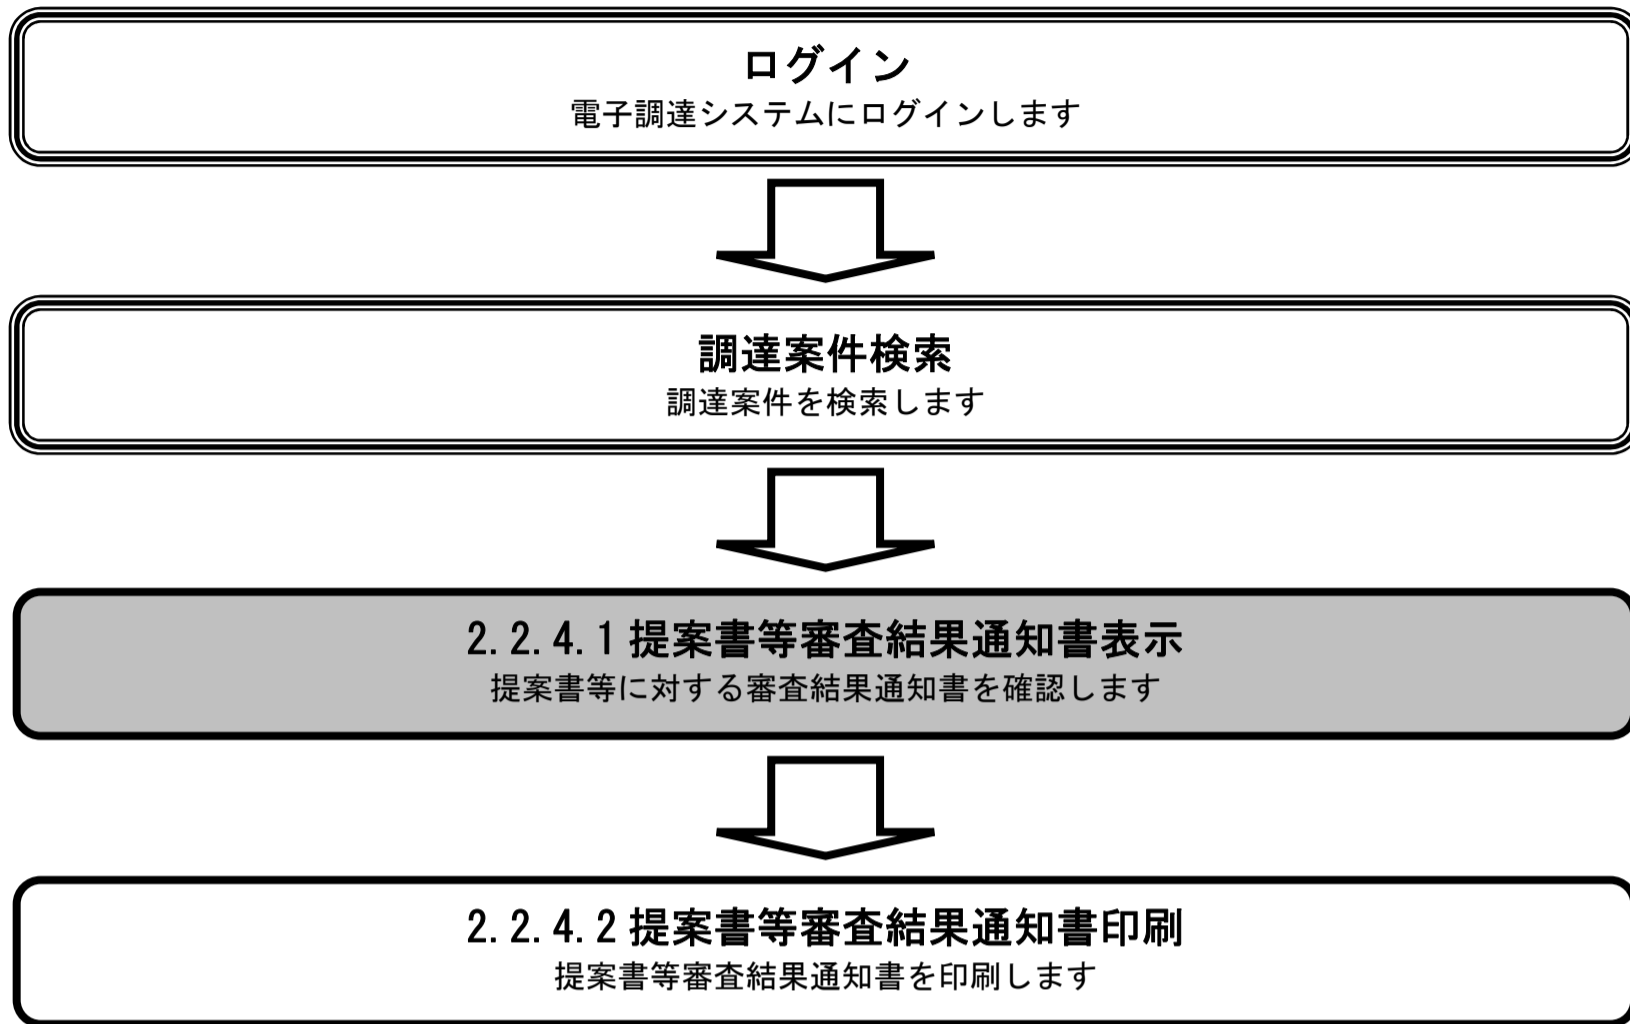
ログイン
電子調達システムにログインします

調達案件検索
調達案件を検索します

2.2.4.1 提案書等審査結果通知書表示
提案書等に対する審査結果通知書を確認します

2.2.4.2 提案書等審査結果通知書印刷
提案書等審査結果通知書を印刷します